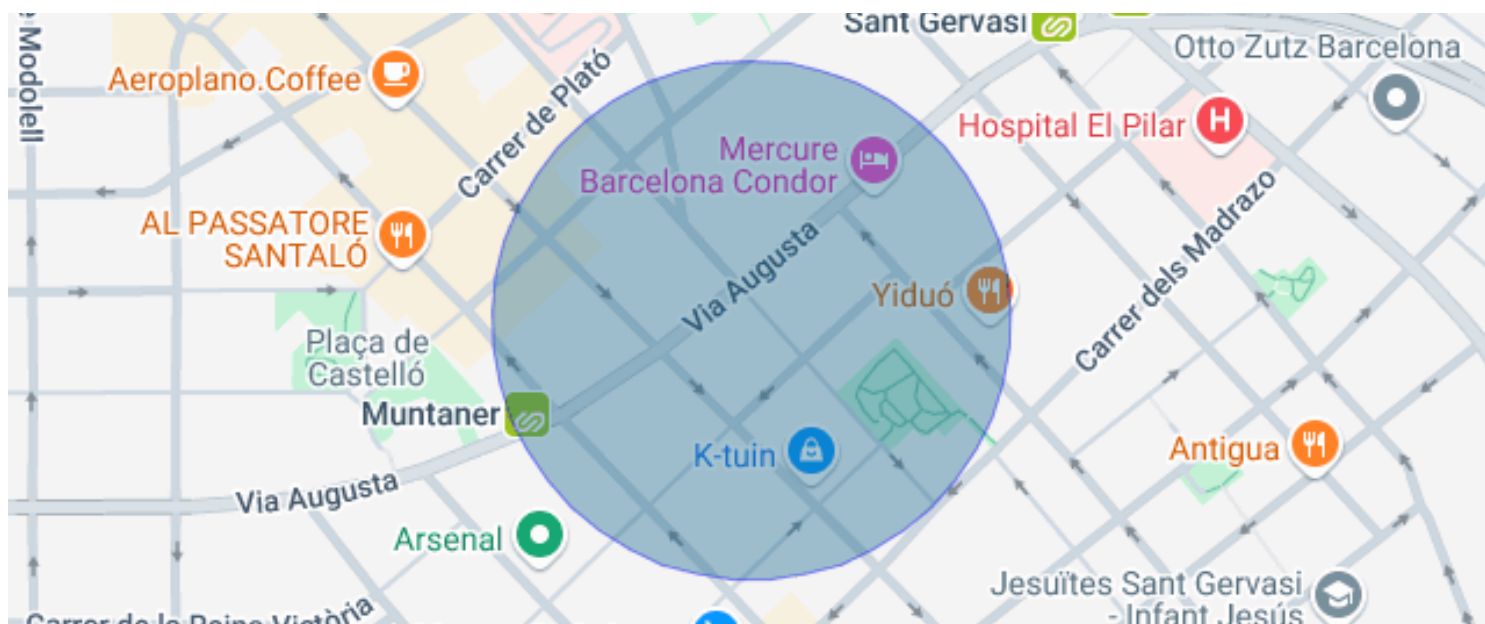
Modolell

Aeroplano.Coffee

Carrer de Plató

Sant Gervasi

Otto Zutz Barcelona

Hospital El Pilar

Mercure Barcelona Condor

AL PASSATORE SANTALÓ

Via Augusta

Carrer dels Madrazo

Yiduó

Plaça de Castelló

Muntaner

K-tuin

Antigua

Via Augusta

Arsenal

Jesuïtes Sant Gervasi - Infant Jesús

Carrer de la Reina Victòria